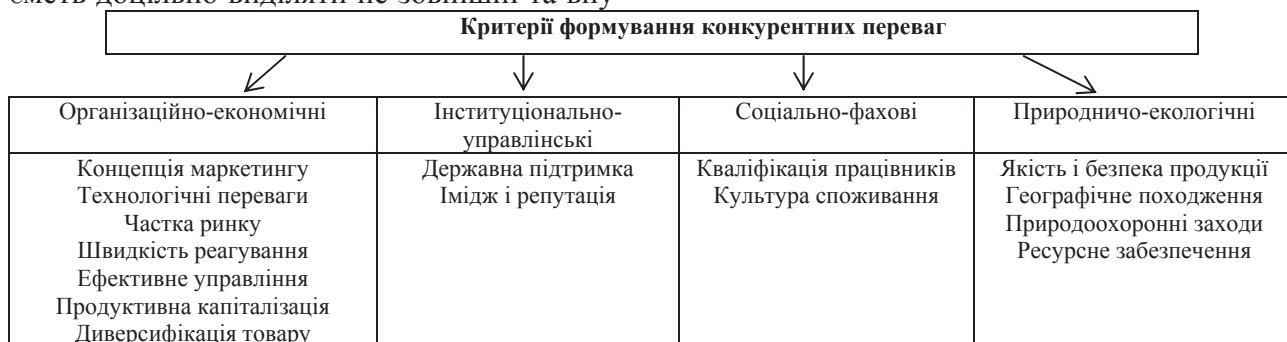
смєть доцільно виділяти не зовнішні та вну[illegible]

**Критерії формування конкурентних переваг**

| Організаційно-економічні | Інституціонально-управлінські | Соціально-фахові | Природничо-екологічні |
|---|---|---|---|
| Концепція маркетингу<br>Технологічні переваги<br>Частка ринку<br>Швидкість реагування<br>Ефективне управління<br>Продуктивна капіталізація<br>Диверсифікація товару | Державна підтримка<br>Імідж і репутація | Кваліфікація працівників<br>Культура споживання | Якість і безпека продукції<br>Географічне походження<br>Природоохоронні заходи<br>Ресурсне забезпечення |